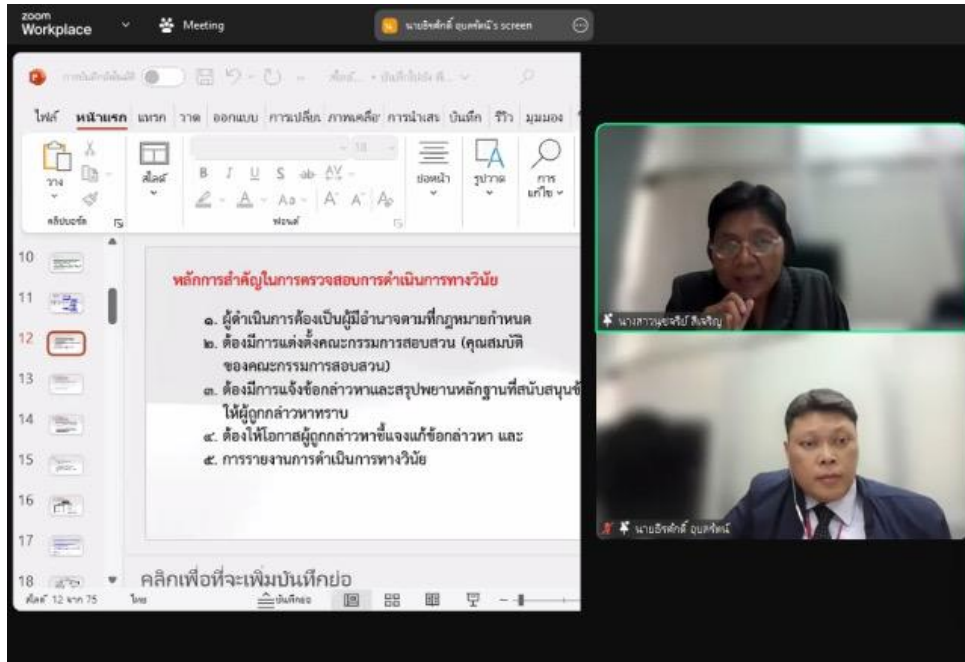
zoom Workplace

Meeting

นายธีรศักดิ์ อุบลรัตน์'s screen

ไฟล์ หน้าแรก แทรก วาด ออกแบบ การเปลี่ยน ภาพเคลื่อไหว การนำเสนอ บันทึก รีวิว มุมมอง

วาง คลิปบอร์ด สไลด์ ฟอนต์ ย่อหน้า รูปวาด การแก้ไข

10
11
12
13
14
15
16
17
18

หลักการสำคัญในการตรวจสอบการดำเนินการทางวินัย

๑. ผู้ดำเนินการต้องเป็นผู้มีอำนาจตามที่กฎหมายกำหนด
๒. ต้องมีการแต่งตั้งคณะกรรมการสอบสวน (คุณสมบัติของคณะกรรมการสอบสวน)
๓. ต้องมีการแจ้งข้อกล่าวหาและสรุปพยานหลักฐานที่สนับสนุนข้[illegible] ให้ผู้ถูกกล่าวหาทราบ
๔. ต้องให้โอกาสผู้ถูกกล่าวหาชี้แจงแก้ข้อกล่าวหา และ
๕. การรายงานการดำเนินการทางวินัย

คลิกเพื่อที่จะเพิ่มบันทึกย่อ

สไลด์ 12 จาก 75 ไทย บันทึกย่อ

นางสาวนุชจรีย์ สิงห์จีญ

นายธีรศักดิ์ อุบลรัตน์